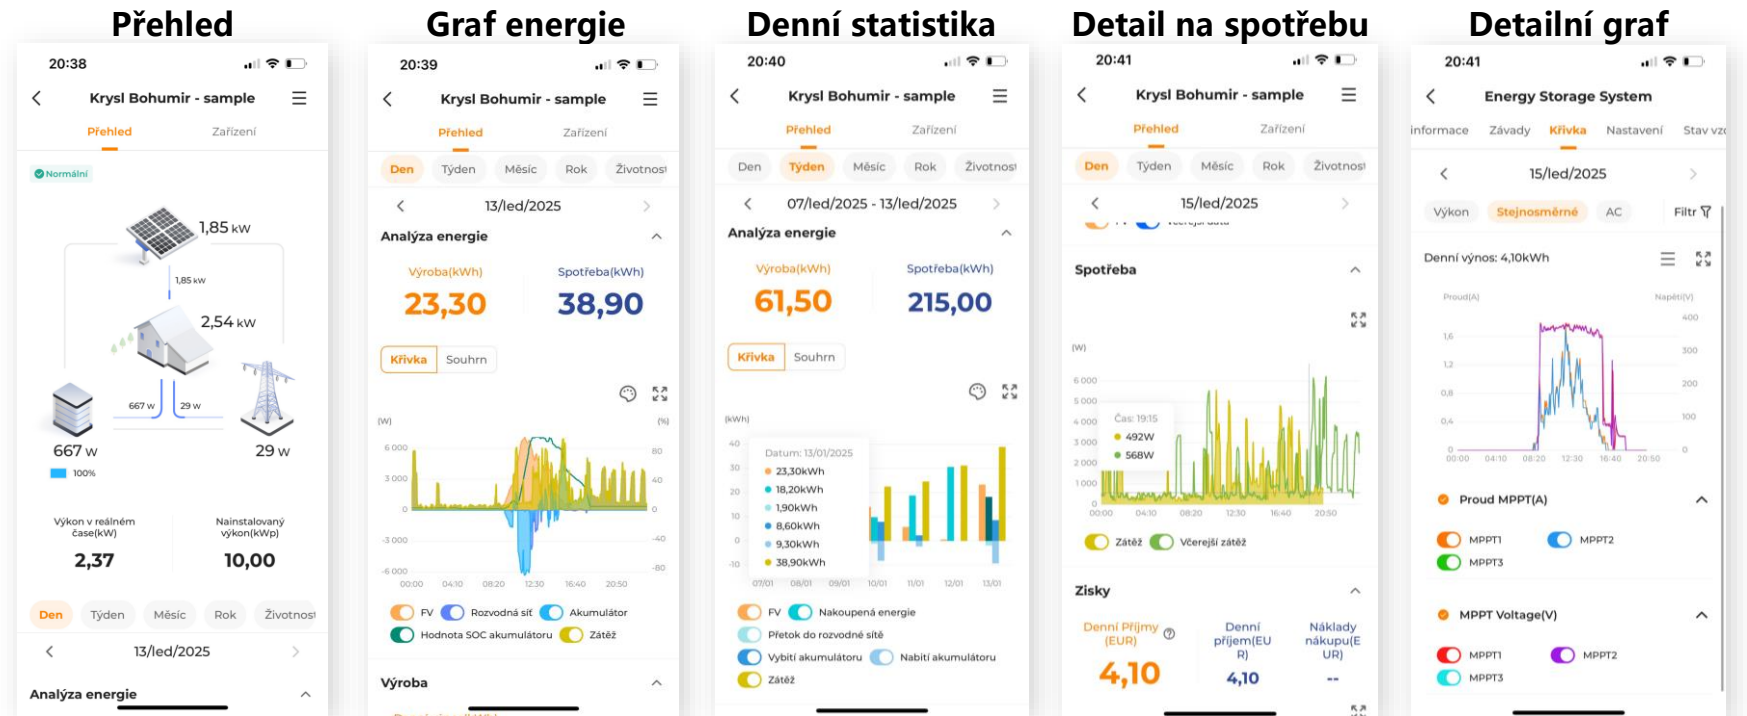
Přehled

20:38

Krysl Bohumir - sample

Přehled Zařízení

Normální

1,85 kW

1,85 kW

2,54 kW

667 W 29 W

667 W

100%

29 W

Výkon v reálném čase(kW)
2,37

Nainstalovaný výkon(kWp)
10,00

Den Týden Měsíc Rok Životnost

13/led/2025

Analýza energie

Graf energie

20:39

Krysl Bohumir - sample

Přehled Zařízení

Den Týden Měsíc Rok Životnost

13/led/2025

Analýza energie

Výroba(kWh)
23,30

Spotřeba(kWh)
38,90

Křivka Souhrn

(W) (%)

6 000
3 000
0
-3 000
-6 000

80
40
0
-40
-80

00:00 04:10 08:20 12:30 16:40 20:50

FV Rozvodná síť Akumulátor
Hodnota SOC akumulátoru Zátěž

Výroba

Denní statistika

20:40

Krysl Bohumir - sample

Přehled Zařízení

Den Týden Měsíc Rok Životnost

07/led/2025 - 13/led/2025

Analýza energie

Výroba(kWh)
61,50

Spotřeba(kWh)
215,00

Křivka Souhrn

(kWh)

40
30
20
10
0
-10

Datum: 13/01/2025
23,30kWh
18,20kWh
1,90kWh
8,60kWh
9,30kWh
38,90kWh

07/01 08/01 09/01 10/01 11/01 12/01 13/01

FV Nakoupená energie
Přetok do rozvodné sítě
Vybití akumulátoru Nabití akumulátoru
Zátěž

Detail na spotřebu

20:41

Krysl Bohumir - sample

Přehled Zařízení

Den Týden Měsíc Rok Životnost

15/led/2025

Spotřeba

(W)

6 000
5 000
4 000
3 000
2 000
1 000
0

Čas: 19:15
492W
568W

00:00 04:10 08:20 12:30 16:40 20:50

Zátěž Včerejší zátěž

Zisky

Denní Příjmy (EUR)
4,10

Denní příjem(EUR)
4,10

Náklady nákupu(EUR)
--

Detailní graf

20:41

Energy Storage System

informace Závady Křivka Nastavení Stav vz

15/led/2025

Výkon Stejnosměrné AC Filtr

Denní výnos: 4,10kWh

Proud(A) Napětí(V)

1,6
1,2
0,8
0,4
0

400
300
200
100
0

00:00 04:10 08:20 12:30 16:40 20:50

Proud MPPT(A)

MPPT1 MPPT2
MPPT3

MPPT Voltage(V)

MPPT1 MPPT2
MPPT3